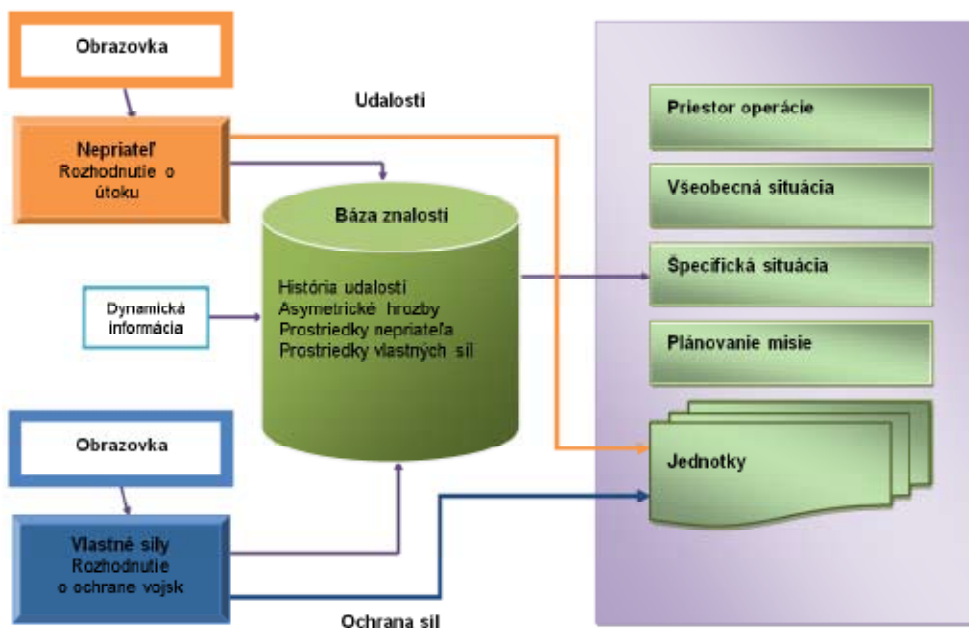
Obrazovka

Nepriateľ
Rozhodnutie o útoku

Udalosti

Báza znalostí

História udalostí
Asymetrické hrozby
Prostriedky nepriateľa
Prostriedky vlastných síl

Dynamická informácia

Obrazovka

Vlastné sily
Rozhodnutie o ochrane vojsk

Ochrana síl

Priestor operácie

Všeobecná situácia

Špecifická situácia

Plánovanie misie

Jednotky